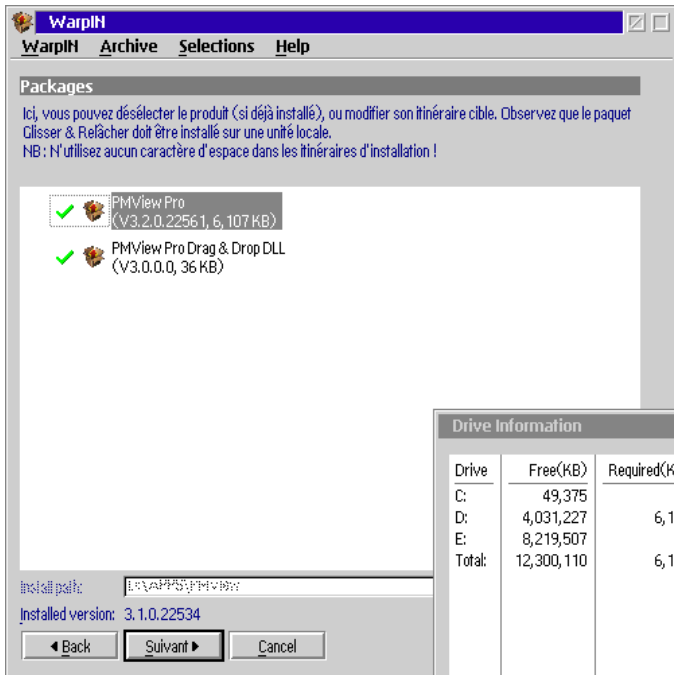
WarpIN

WarpIN Archive Selections Help

Packages

Ici, vous pouvez désélecter le produit (si déjà installé), ou modifier son itinéraire cible. Observez que le paquet Glisser & Relâcher doit être installé sur une unité locale.
NB : N'utilisez aucun caractère d'espace dans les itinéraires d'installation !

PMView Pro
(V3.2.0.22561, 6,107 KB)

PMView Pro Drag & Drop DLL
(V3.0.0.0, 36 KB)

Drive Information

| Drive | Free(KB) | Required(K |
|---|---|---|
| C: | 49,375 | |
| D: | 4,031,227 | 6,1 |
| E: | 8,219,507 | |
| Total: | 12,300,110 | 6,1 |

Install path: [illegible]

Installed version: 3.1.0.22534

◀ Back | Suivant ▶ | Cancel